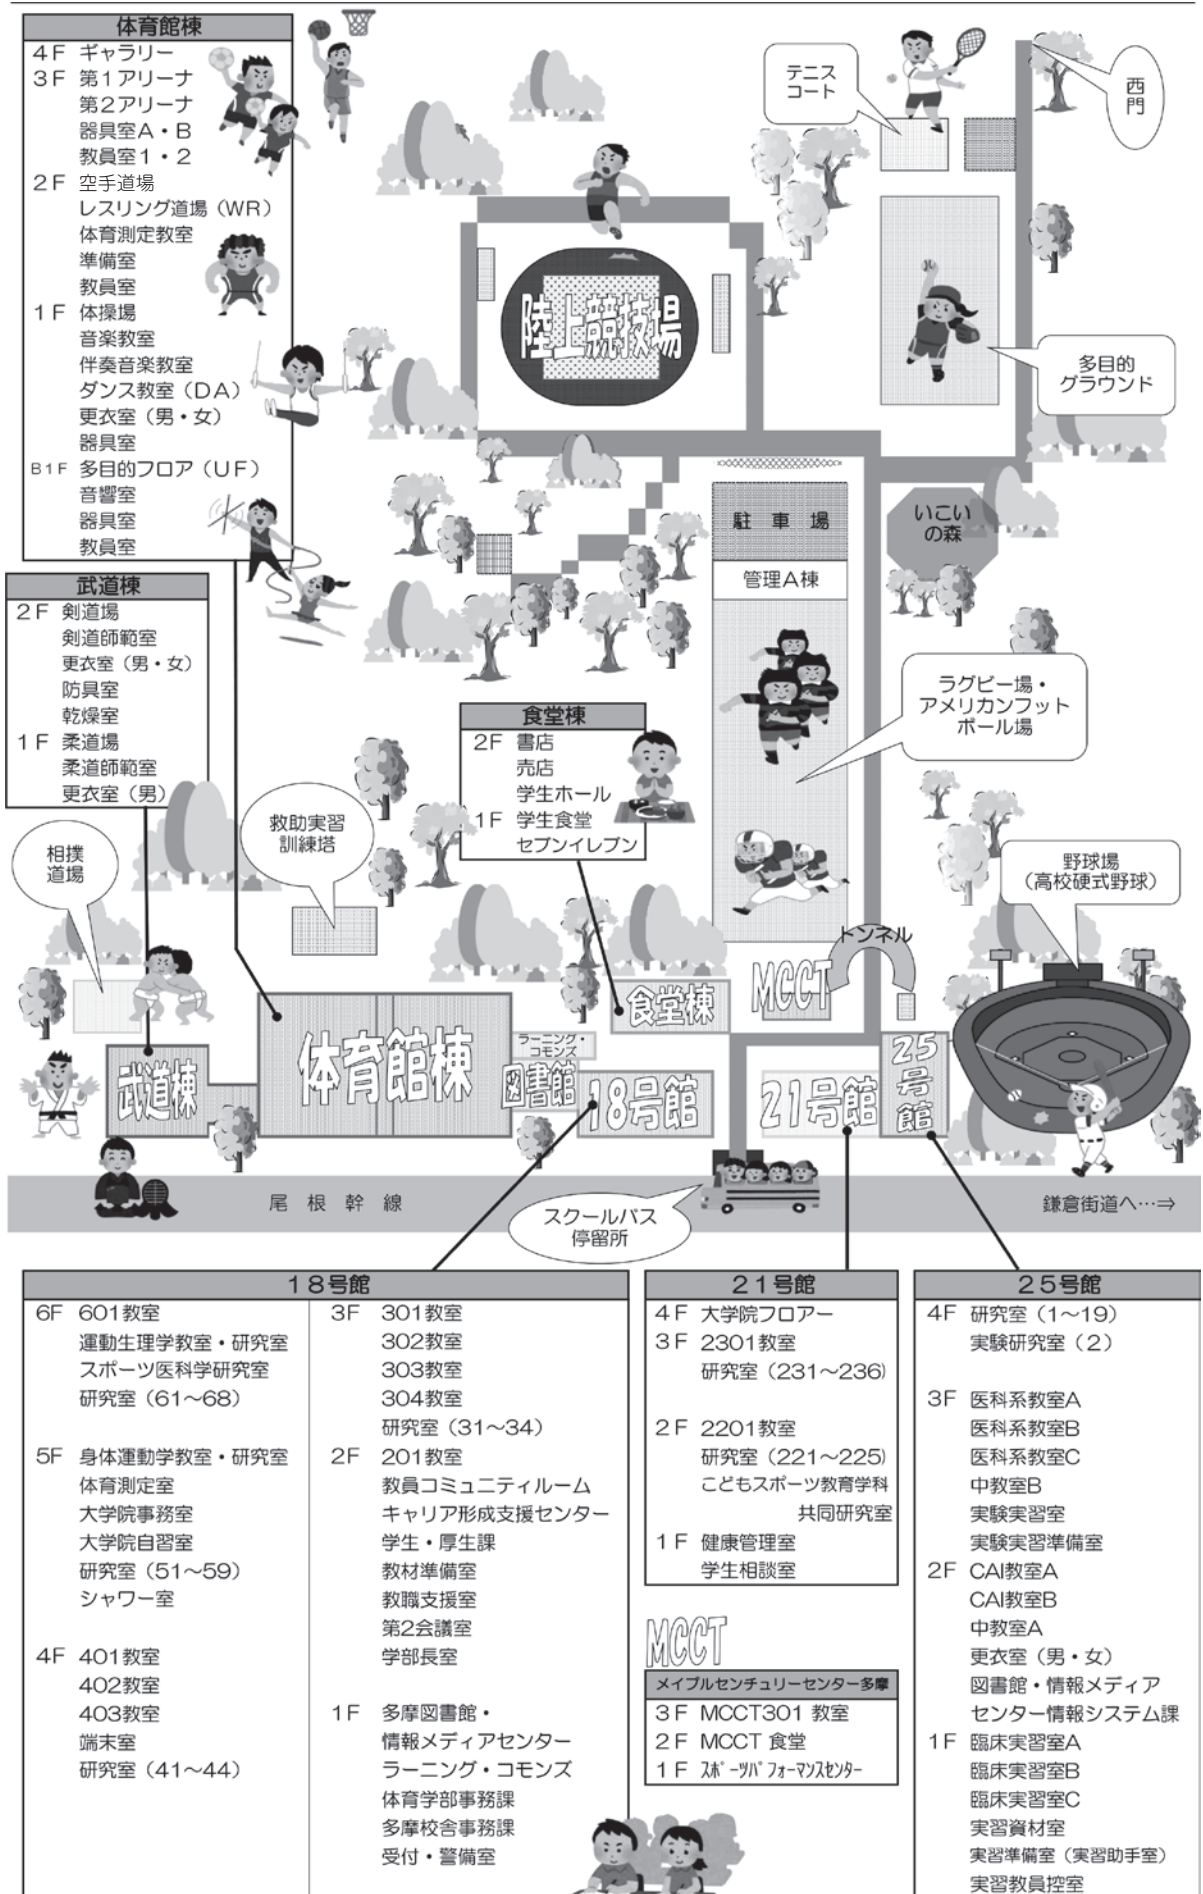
体育館棟
4F ギャラリー
3F 第1アリーナ
第2アリーナ
器具室A・B
教員室1・2
2F 空手道場
レスリング道場（WR）
体育測定教室
準備室
教員室
1F 体操場
音楽教室
伴奏音楽教室
ダンス教室（DA）
更衣室（男・女）
器具室
B1F 多目的フロア（UF）
音響室
器具室
教員室

武道棟
2F 剣道場
剣道師範室
更衣室（男・女）
防具室
乾燥室
1F 柔道場
柔道師範室
更衣室（男）

テニスコート

西門

陸上競技場

多目的グラウンド

いこいの森

駐車場

管理A棟

ラグビー場・アメリカンフットボール場

食堂棟
2F 書店
売店
学生ホール
1F 学生食堂
セブンイレブン

救助実習訓練塔

相撲道場

野球場（高校硬式野球）

トンネル

MCCT

食堂棟

ラーニング・コモンズ

図書館

体育館棟

武道棟

18号館

21号館

25号館

尾根幹線

鎌倉街道へ…⇒

スクールバス停留所

18号館
6F 601教室
運動生理学教室・研究室
スポーツ医科学研究室
研究室（61～68）

5F 身体運動学教室・研究室
体育測定室
大学院事務室
大学院自習室
研究室（51～59）
シャワー室

4F 401教室
402教室
403教室
端末室
研究室（41～44）

3F 301教室
302教室
303教室
304教室
研究室（31～34）

2F 201教室
教員コミュニティルーム
キャリア形成支援センター
学生・厚生課
教材準備室
教職支援室
第2会議室
学部長室

1F 多摩図書館・
情報メディアセンター
ラーニング・コモンズ
体育学部事務課
多摩校舎事務課
受付・警備室

21号館
4F 大学院フロアー
3F 2301教室
研究室（231～236）

2F 2201教室
研究室（221～225）
こどもスポーツ教育学科
共同研究室
1F 健康管理室
学生相談室

MCCT
メイプルセンチュリーセンター多摩
3F MCCT301 教室
2F MCCT 食堂
1F スポーツパフォーマンスセンター

25号館
4F 研究室（1～19）
実験研究室（2）

3F 医科系教室A
医科系教室B
医科系教室C
中教室B
実験実習室
実験実習準備室
2F CAI教室A
CAI教室B
中教室A
更衣室（男・女）
図書館・情報メディア
センター情報システム課
1F 臨床実習室A
臨床実習室B
臨床実習室C
実習資材室
実習準備室（実習助手室）
実習教員控室